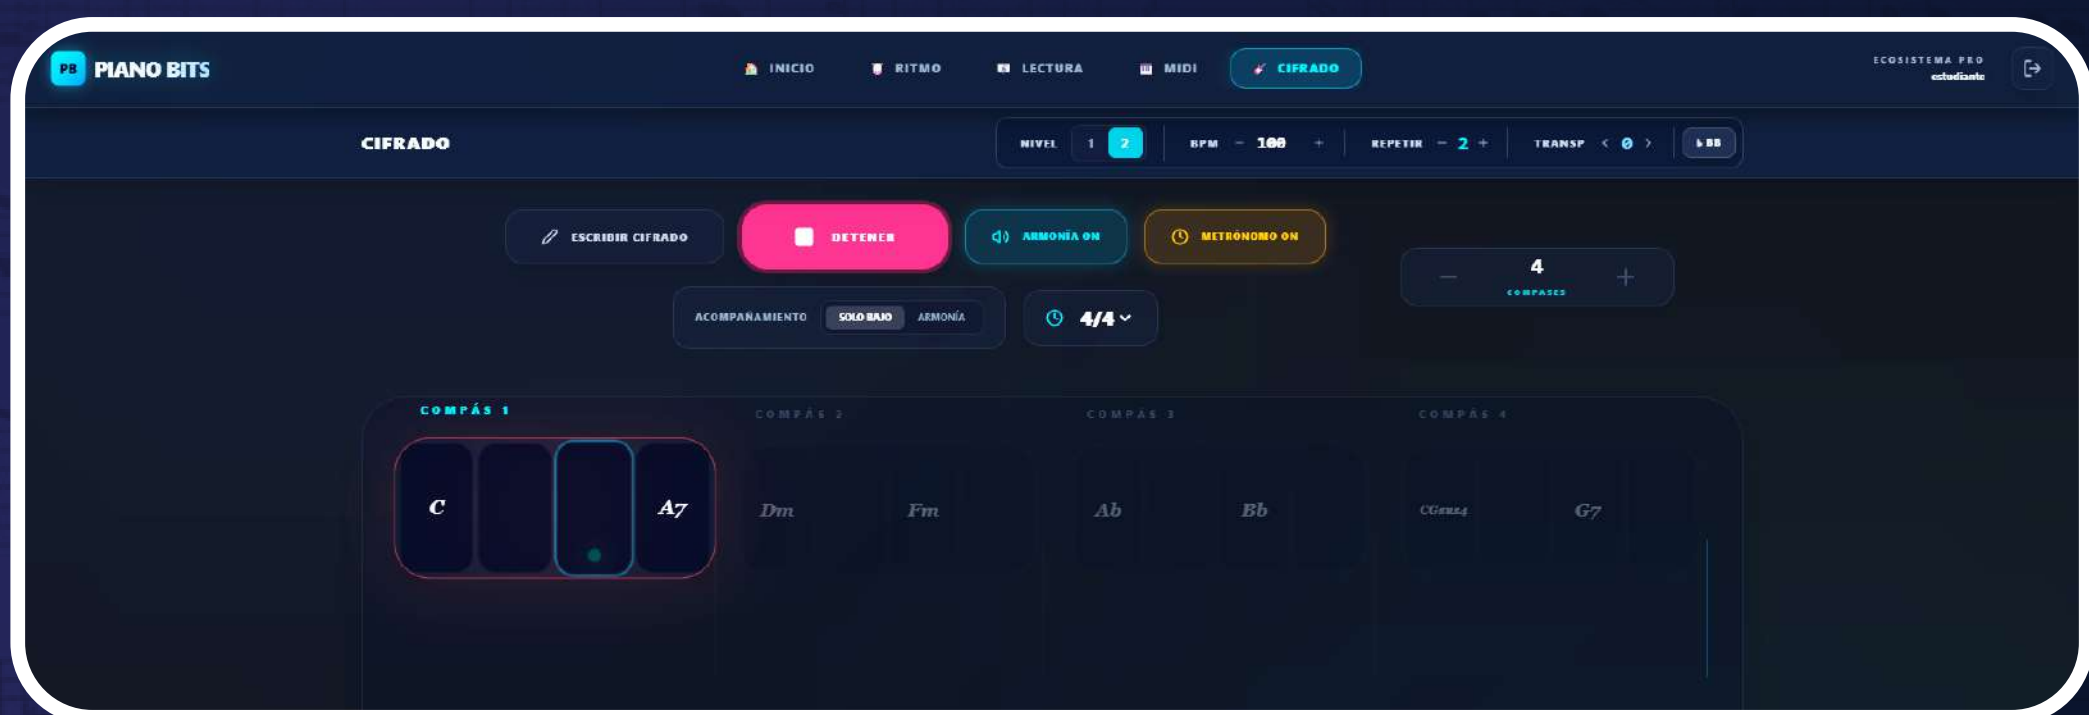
PB PIANO BITS

INICIO RITMO LECTURA MIDI CIFRADO

ECOSISTEMA PRO
estudiante

CIFRADO

NIVEL 1 2 BPM − 100 + REPETIR − 2 + TRANSP ‹ 0 › ♭BB

ESCRIBIR CIFRADO DETENER ARMONÍA ON METRÓNOMO ON

− 4 COMPASES +

ACOMPAÑAMIENTO SOLO BAJO ARMONÍA

4/4

COMPÁS 1 COMPÁS 2 COMPÁS 3 COMPÁS 4

C A7 Dm Fm Ab Bb CGsus4 G7